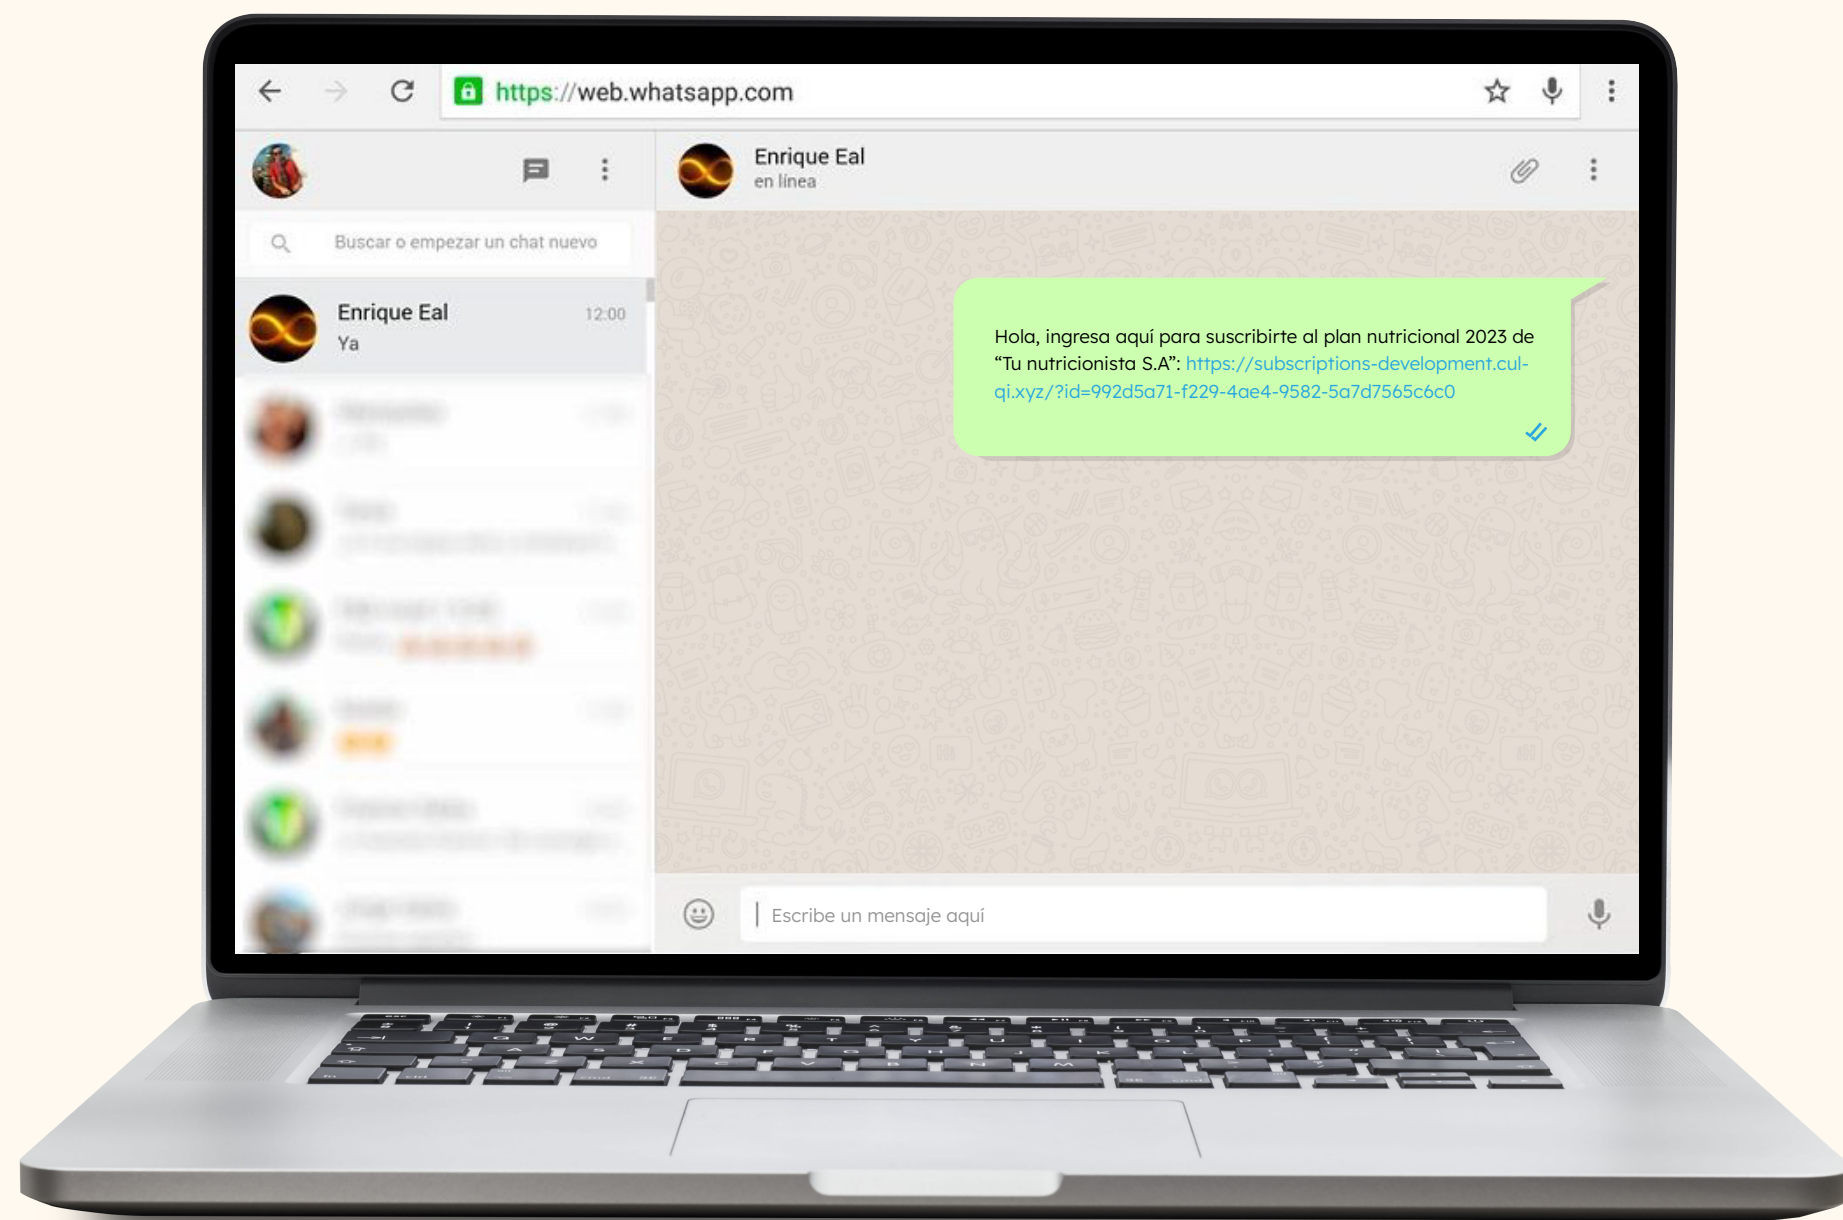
https://web.whatsapp.com

Buscar o empezar un chat nuevo

Enrique Eal
12:00
Ya

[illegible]
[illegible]
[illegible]
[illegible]
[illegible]
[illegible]

Enrique Eal
en línea

Hola, ingresa aquí para suscribirte al plan nutricional 2023 de “Tu nutricionista S.A”: https://subscriptions-development.cul-qi.xyz/?id=992d5a71-f229-4ae4-9582-5a7d7565c6c0

Escribe un mensaje aquí